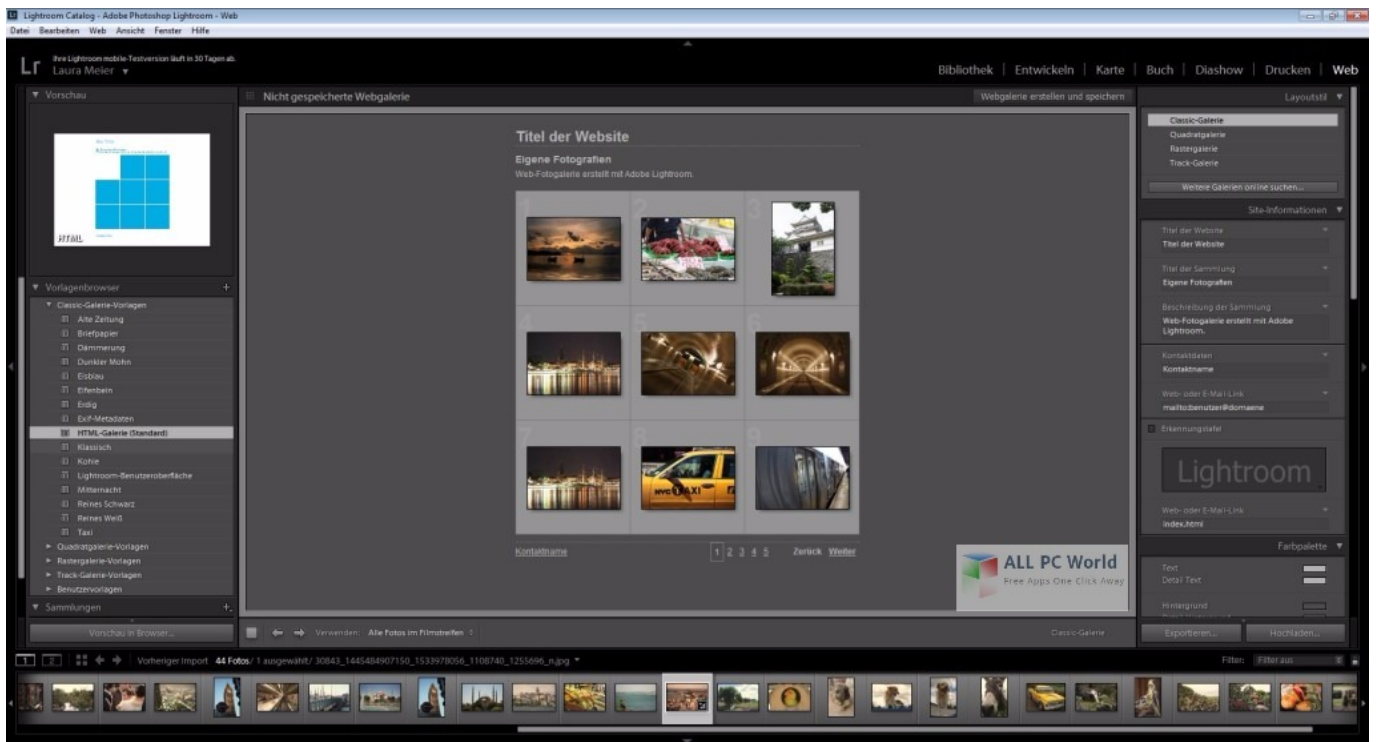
Lightroom Catalog - Adobe Photoshop Lightroom - Web
Datei Bearbeiten Web Ansicht Fenster Hilfe

Lr Ihre Lightroom mobile-Testversion läuft in 30 Tagen ab.
Laura Meier ▼

Bibliothek | Entwickeln | Karte | Buch | Diashow | Drucken | Web

▼ Vorschau

HTML

▼ Vorlagenbrowser +
▼ Classic-Galerie-Vorlagen
Alte Zeitung
Briefpapier
Dämmerung
Dunkler Mohn
Eisblau
Elfenbein
Erdig
Exif-Metadaten
HTML-Galerie (Standard)
Klassisch
Kohle
Lightroom-Benutzeroberfläche
Mitternacht
Reines Schwarz
Reines Weiß
Taxi
► Quadratgalerie-Vorlagen
► Rastergalerie-Vorlagen
► Track-Galerie-Vorlagen
► Benutzervorlagen
▼ Sammlungen +

Vorschau in Browser...

Nicht gespeicherte Webgalerie
Webgalerie erstellen und speichern

Titel der Website
Eigene Fotografien
Web-Fotogalerie erstellt mit Adobe Lightroom.

1 2 3 4 5 6 7 8 9

Kontaktname
1 2 3 4 5 Zurück Weiter

Verwenden: Alle Fotos im Filmstreifen
Classic-Galerie

Layoutstil ▼
Classic-Galerie
Quadratgalerie
Rastergalerie
Track-Galerie
Weitere Galerien online suchen...

Site-Informationen ▼
Titel der Website
Titel der Website
Titel der Sammlung
Eigene Fotografien
Beschreibung der Sammlung
Web-Fotogalerie erstellt mit Adobe Lightroom.
Kontaktdaten
Kontaktname
Web- oder E-Mail-Link
mailto:benutzer@domaene
Erkennungstafel
Lightroom
Web- oder E-Mail-Link
index.html

Farbpalette ▼
Text
Detail Text
Hintergrund

Exportieren... Hochladen...

ALL PC World
Free Apps One Click Away

1 2 Vorheriger Import 44 Fotos / 1 ausgewählt / 30843_1445484907150_1533978056_1108740_1255696_n.jpg ▼
Filter: Filter aus